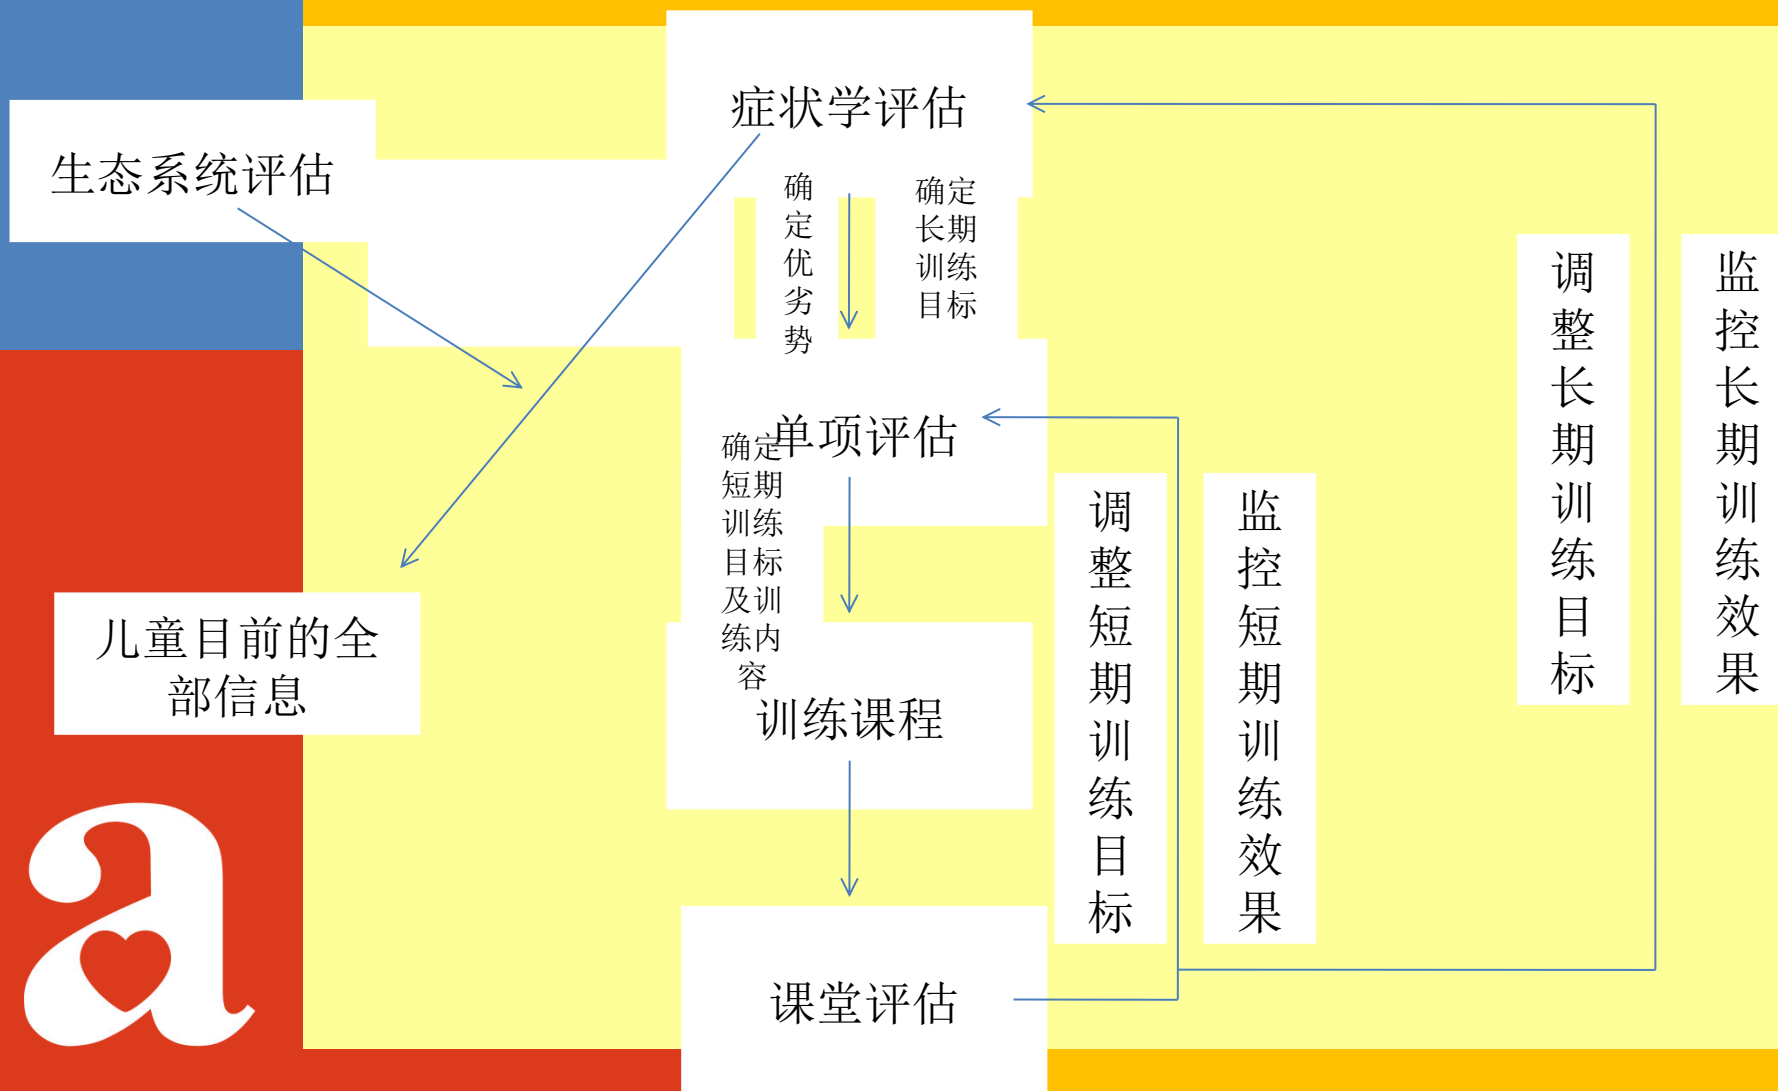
症状学评估

生态系统评估

确定优劣势

确定长期训练目标

单项评估

确定短期训练目标及训练内容

训练课程

儿童目前的全部信息

课堂评估

调整短期训练目标

监控短期训练效果

调整长期训练目标

监控长期训练效果

a